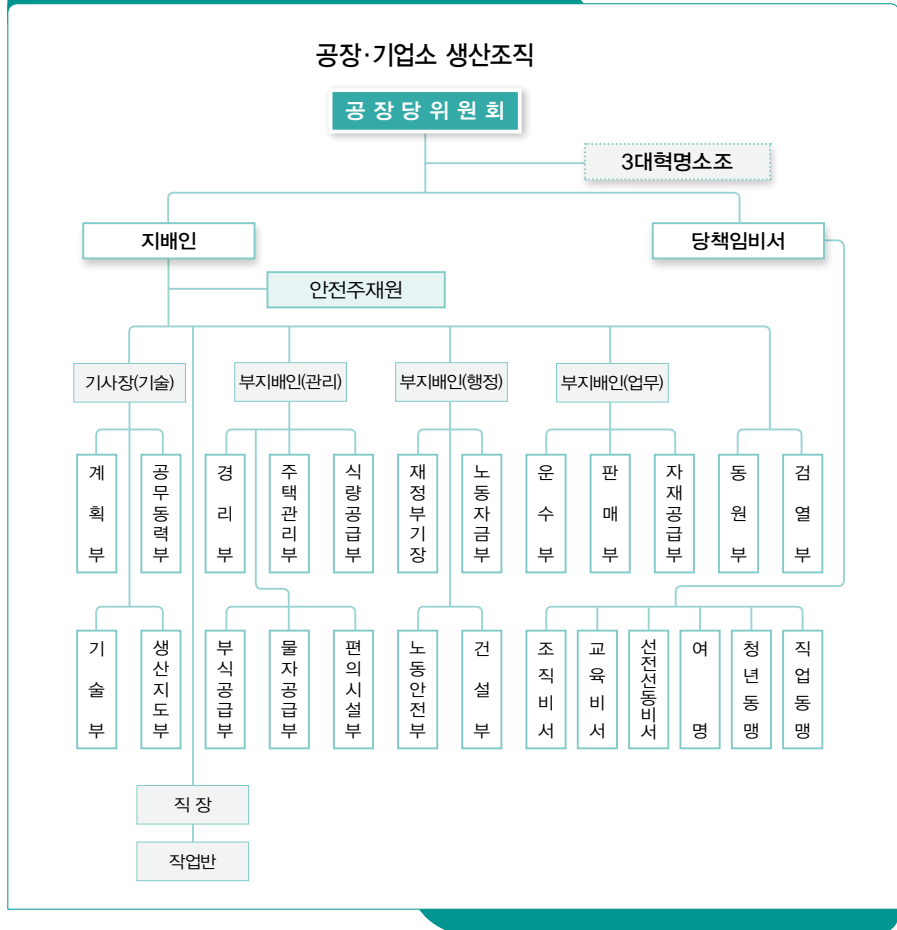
공장·기업소 생산조직

공장당위원회

3대혁명소조

지배인

당책임비서

안전주재원

기사장(기술)

부지배인(관리)

부지배인(행정)

부지배인(업무)

계획부

공무동력부

경리부

주택관리부

식량공급부

재정부기장

노동자금부

운수부

판매부

자재공급부

동원부

검열부

기술부

생산지도부

부식공급부

물자공급부

편의시설부

노동안전부

건설부

조직비서

교육비서

선전선동비서

여맹

청년동맹

직업동맹

직장

작업반